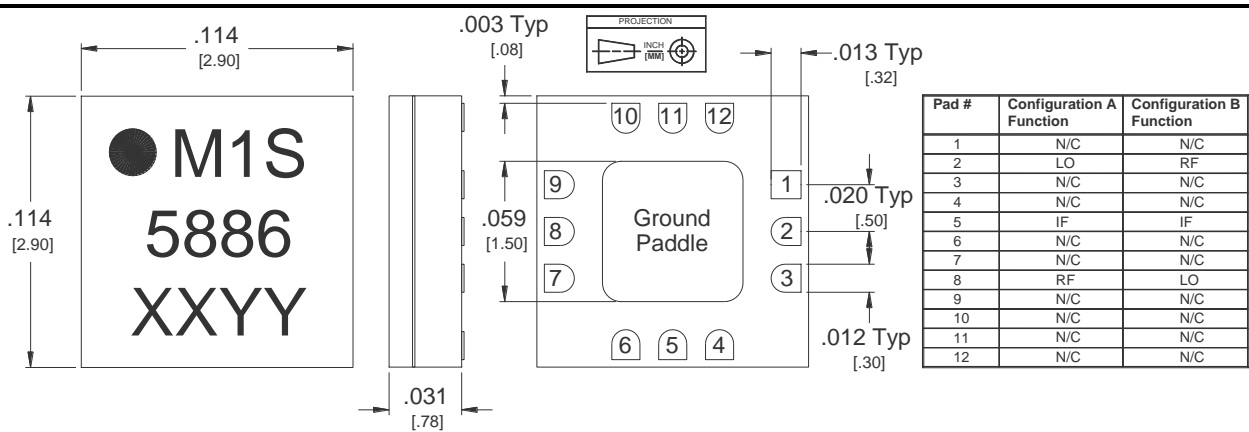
.114
[2.90]

.114
[2.90]

M1S
5886
XXYY

.031
[.78]

.003 Typ
[.08]

PROJECTION
INCH
[MM]

10 11 12

9
8
7

.059
[1.50]

Ground Paddle

1
2
3

6 5 4

.013 Typ
[.32]

.020 Typ
[.50]

.012 Typ
[.30]

| Pad # | Configuration A Function | Configuration B Function |
|---|---|---|
| 1 | N/C | N/C |
| 2 | LO | RF |
| 3 | N/C | N/C |
| 4 | N/C | N/C |
| 5 | IF | IF |
| 6 | N/C | N/C |
| 7 | N/C | N/C |
| 8 | RF | LO |
| 9 | N/C | N/C |
| 10 | N/C | N/C |
| 11 | N/C | N/C |
| 12 | N/C | N/C |